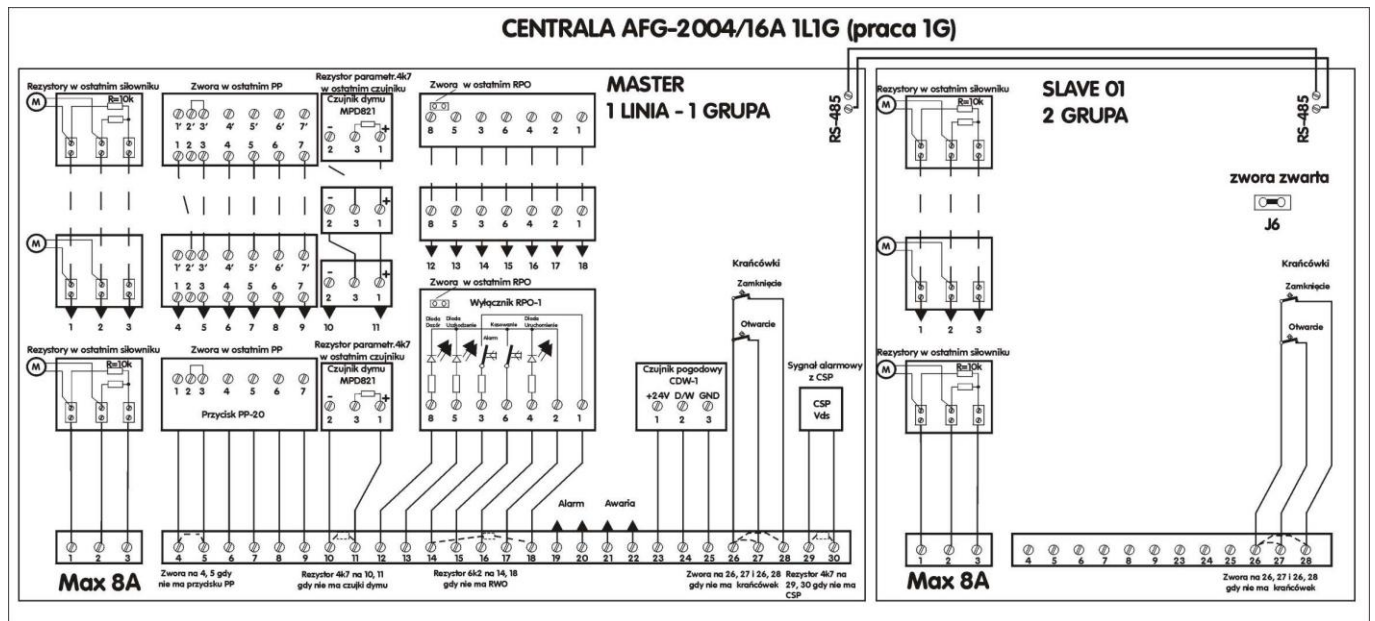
CENTRALA AFG-2004/16A 1L1G (praca 1G)

Rezystory w ostatnim siłowniku
M
R=10k

Zwora w ostatnim PP
1' 2' 3' 4' 5' 6' 7'
1 2 3 4 5 6 7

Rezystor parametr.4k7 w ostatnim czujniku
Czujnik dymu MPD821
- +
2 3 1

Zwora w ostatnim RPO
8 5 3 6 4 2 1

MASTER
1 LINIA - 1 GRUPA

RS-485

M

1' 2' 3' 4' 5' 6' 7'
1 2 3 4 5 6 7

- +
2 3 1

8 5 3 6 4 2 1
12 13 14 15 16 17 18

1 2 3
4 5 6 7 8 9 10 11

Zwora w ostatnim RPO
Wyłącznik RPO-1
Dioda Dozór
Dioda Uszkodzenie
Kasowanie
Dioda Uruchomienie
Alarm
8 5 3 6 4 2 1

Krańcówki
Zamknięcie
Otwarcie

Rezystory w ostatnim siłowniku
M
R=10k

Zwora w ostatnim PP
1 2 3 4 5 6 7
Przycisk PP-20

Rezystor parametr.4k7 w ostatnim czujniku
Czujnik dymu MPD821
- +
2 3 1

Czujnik pogodowy CDW-1
+24V D/W GND
1 2 3

Sygnał alarmowy z CSP
CSP Vds

Alarm Awaria

1 2 3 4 5 6 7 8 9 10 11 12 13 14 15 16 17 18 19 20 21 22 23 24 25 26 27 28 29 30

Max 8A

Zwora na 4, 5 gdy nie ma przycisku PP
Rezystor 4k7 na 10, 11 gdy nie ma czujki dymu
Rezystor 6k2 na 14, 18 gdy nie ma RWO
Zwora na 26, 27 i 26, 28 gdy nie ma krańcówek
Rezystor 4k7 na 29, 30 gdy nie ma CSP

SLAVE 01
2 GRUPA

RS-485

Rezystory w ostatnim siłowniku
M
R=10k

zwora zwarta
J6

M

1 2 3

Krańcówki
Zamknięcie
Otwarcie

Rezystory w ostatnim siłowniku
M
R=10k

1 2 3
4 5 6 7 8 9 23 24 25 26 27 28

Max 8A

Zwora na 26, 27 i 26, 28 gdy nie ma krańcówek